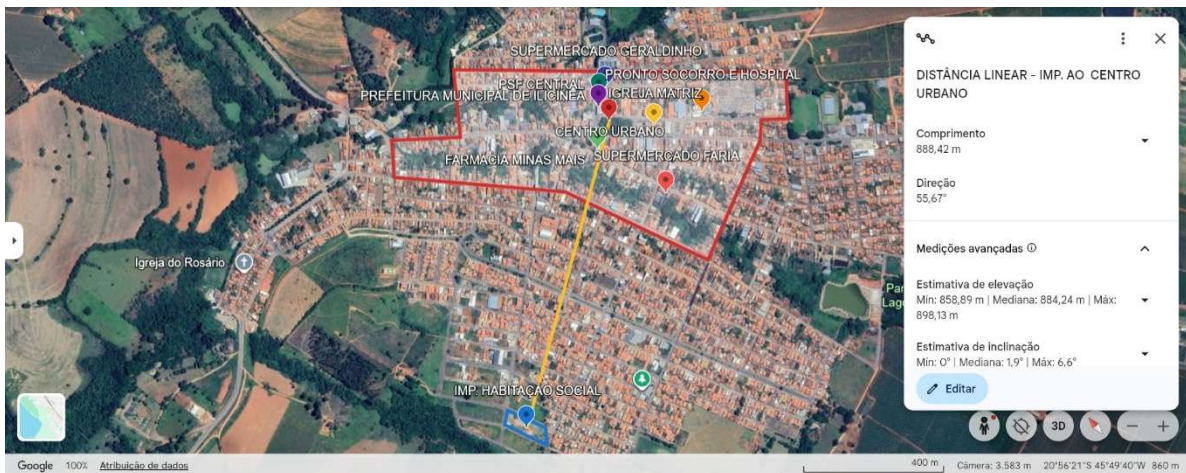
SUPERMERCADO GERALDINHO
PSF CENTRAL
PRONTO SOCORRO E HOSPITAL
PREFEITURA MUNICIPAL DE ILICÍNEA
IGREJA MATRIZ
CENTRO URBANO
FARMÁCIA MINAS MAIS
SUPERMERCADO FARIA
Igreja do Rosário
Par
Lag
IMP. HABITAÇÃO SOCIAL

DISTÂNCIA LINEAR - IMP. AO CENTRO URBANO

Comprimento
888,42 m

Direção
55,67°

Medições avançadas ⓘ

Estimativa de elevação
Mín: 858,89 m | Mediana: 884,24 m | Máx: 898,13 m

Estimativa de inclinação
Mín: 0° | Mediana: 1,9° | Máx: 6,6°

Editar

3D

Google 100% Atribuição de dados
400 m Câmera: 3.583 m 20°56'21"S 45°49'40"W 860 m